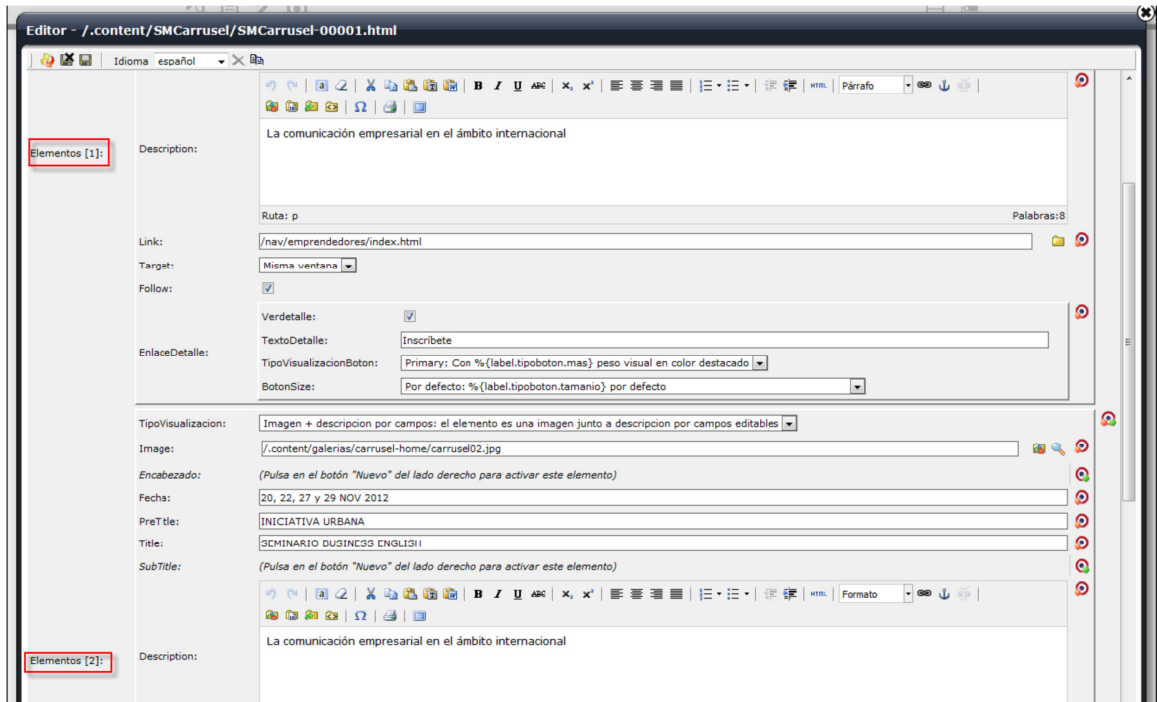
Editor - /.content/SMCarrusel/SMCarrusel-00001.html

Idioma español

Párrafo

Elementos [1]:

Description:

La comunicación empresarial en el ámbito internacional

Ruta: p

Palabras:8

Link: /nav/emprendedores/index.html

Target: Misma ventana

Follow:

EnlaceDetalle:

Verdetalle:

TextoDetalle: Inscríbete

TipoVisualizacionBoton: Primary: Con %{label.tipoboton.mas} peso visual en color destacado

BotonSize: Por defecto: %{label.tipoboton.tamanio} por defecto

TipoVisualizacion: Imagen + descripcion por campos: el elemento es una imagen junto a descripcion por campos editables

Image: /.content/galerias/carrusel-home/carrusel02.jpg

Encabezado: (Pulsa en el botón "Nuevo" del lado derecho para activar este elemento)

Fecha: 20, 22, 27 y 29 NOV 2012

PreTtle: INICIATIVA URBANA

Title: SEMINARIO BUSINESS ENGLISH

SubTitle: (Pulsa en el botón "Nuevo" del lado derecho para activar este elemento)

Formato

Elementos [2]:

Description:

La comunicación empresarial en el ámbito internacional